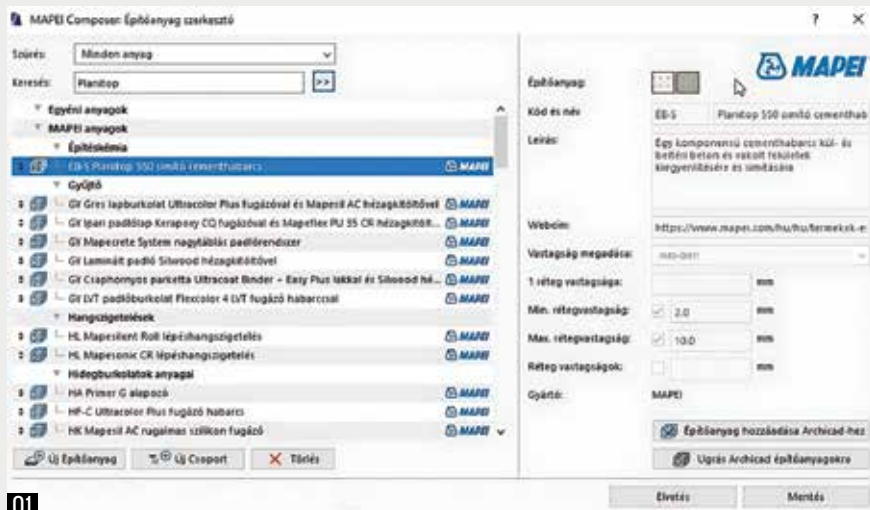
MAPEI Composer: Építőanyag szerkesztő

?

Szűrés: Minden anyag

Keresés: Planitop >>

Egyéni anyagok
MAPEI anyagok
Építéskémia
EB-S Planitop 550 simító cementhabarcs MAPEI
Gyűjtő
GV Gres lapburkolat Ultracolor Plus fugázóval és Mapesil AC hézagkitöltővel MAPEI
GV Ipari padlólap Kerapoxy CQ fugázóval és Mapeflex PU 55 CR hézagkitölt... MAPEI
GV Mapecrete System nagytáblás padlórendszer MAPEI
GV Laminált padló Silwood hézagkitöltővel MAPEI
GV Craphornyos parketta Ultracoat Binder + Easy Plus lakkal és Silwood hé... MAPEI
GV LVT padlóburkolat Flexcolor 4 LVT fugázó habarccsal MAPEI
Hangszigetelések
HL Mapesilent Roll lépéshangszigetelés MAPEI
HL Mapesonic CR lépéshangszigetelés MAPEI
Hidegburkolatok anyagai
HA Primer G alapozó MAPEI
HF-C Ultracolor Plus fugázó habarcs MAPEI
HK Mapesil AC rugalmas szilikon fugázó MAPEI

Új Építőanyag | Új Csoport | Törlés

MAPEI

Építőanyag:
Kód és név: EB-S | Planitop 550 simító cementhab
Leírás: Egy komponensű cementhabarcs kül- és beltéri beton és vakolt felületek kiegyenlítésére és simítására
Webcím: https://www.mapei.com/hu/hu/termekek-e
Vastagság megadása: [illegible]
1 réteg vastagsága: mm
Min. rétegvastagság: 2,0 mm
Max. rétegvastagság: 10,0 mm
Réteg vastagságok: mm
Gyártó: MAPEI

Építőanyag hozzáadása Archicad-hez
Ugrás Archicad építőanyagokra

Elvetés | Mentés

01